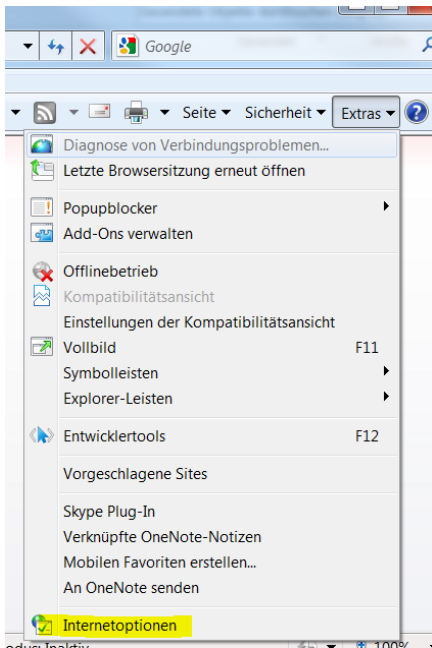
Google

Seite ▾ Sicherheit ▾ Extras ▾

Diagnose von Verbindungsproblemen...
Letzte Browsersitzung erneut öffnen

Popupblocker
Add-Ons verwalten

Offlinebetrieb
Kompatibilitätsansicht
Einstellungen der Kompatibilitätsansicht
Vollbild F11
Symbolleisten
Explorer-Leisten

Entwicklertools F12

Vorgeschlagene Sites

Skype Plug-In
Verknüpfte OneNote-Notizen
Mobilen Favoriten erstellen...
An OneNote senden

Internetoptionen

odus: Inaktiv 100%